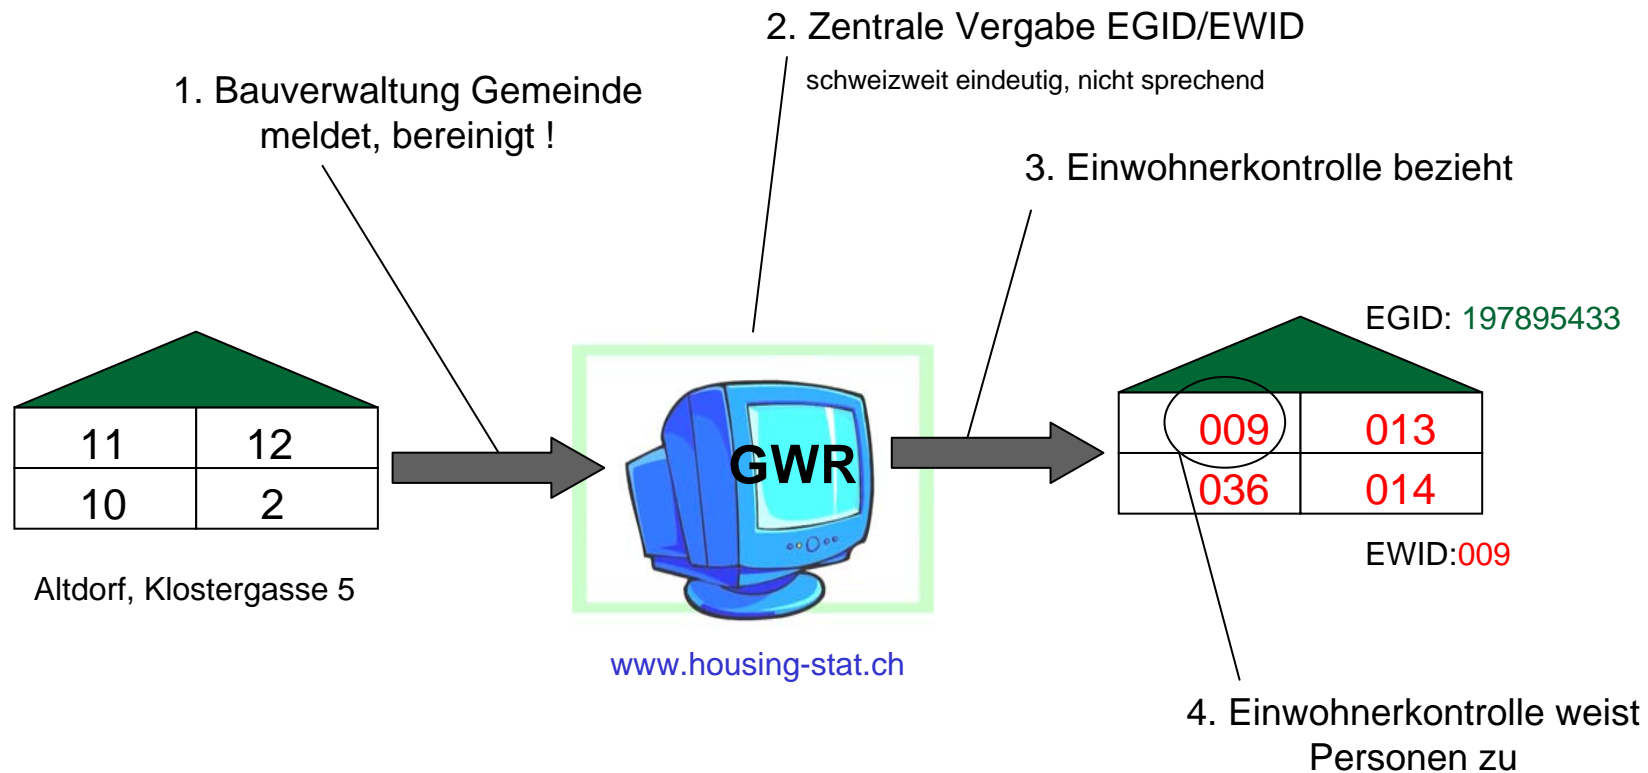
2. Zentrale Vergabe EGID/EWID

schweizweit eindeutig, nicht sprechend

1. Bauverwaltung Gemeinde meldet, bereinigt !

3. Einwohnerkontrolle bezieht

EGID: 197895433

| 11 | 12 |
|---|---|
| 10 | 2 |

Altdorf, Klostergasse 5

GWR

www.housing-stat.ch

| 009 | 013 |
|---|---|
| 036 | 014 |

EWID:009

4. Einwohnerkontrolle weist Personen zu